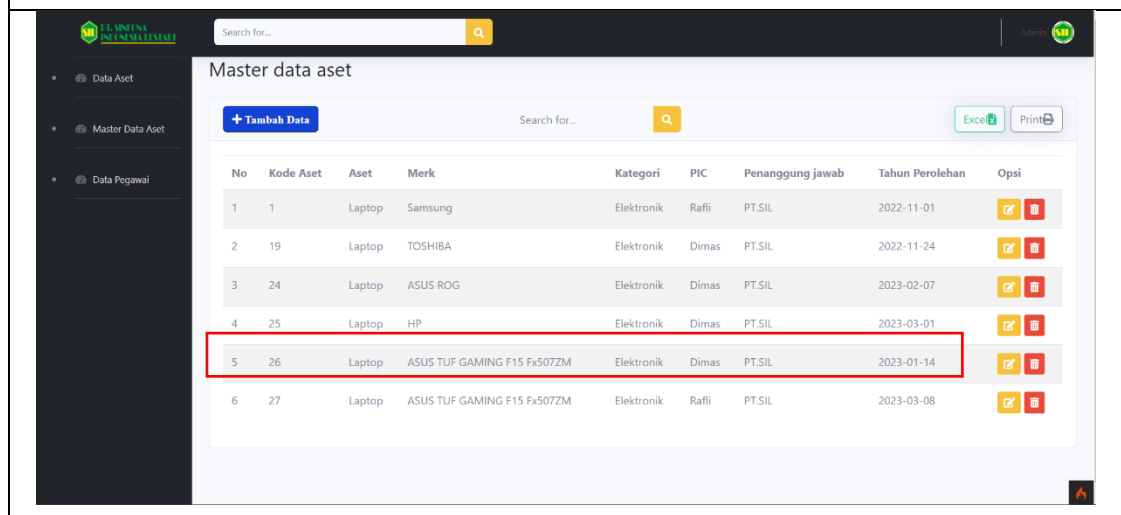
PT. SINFONIA INDONESIA LESTARI

Search for...

Admin SIL

Data Aset

Master Data Aset

Data Pegawai

Master data aset

+ Tambah Data

Search for...

Excel

Print

| No | Kode Aset | Aset | Merk | Kategori | PIC | Penanggung jawab | Tahun Perolehan | Opsi |
|---|---|---|---|---|---|---|---|---|
| 1 | 1 | Laptop | Samsung | Elektronik | Rafli | PT.SIL | 2022-11-01 | |
| 2 | 19 | Laptop | TOSHIBA | Elektronik | Dimas | PT.SIL | 2022-11-24 | |
| 3 | 24 | Laptop | ASUS ROG | Elektronik | Dimas | PT.SIL | 2023-02-07 | |
| 4 | 25 | Laptop | HP | Elektronik | Dimas | PT.SIL | 2023-03-01 | |
| 5 | 26 | Laptop | ASUS TUF GAMING F15 Fx507ZM | Elektronik | Dimas | PT.SIL | 2023-01-14 | |
| 6 | 27 | Laptop | ASUS TUF GAMING F15 Fx507ZM | Elektronik | Rafli | PT.SIL | 2023-03-08 | |